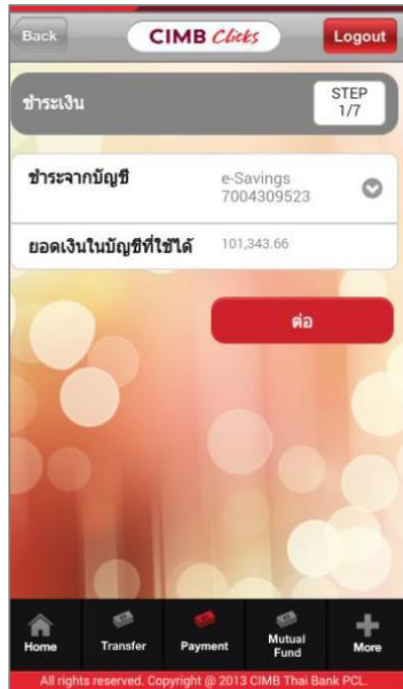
Back

CIMB Clicks

Logout

ชำระเงิน

STEP 1/7

ชำระจากบัญชี

e-Savings 7004309523

ยอดเงินในบัญชีที่ใช้ได้

101,343.66

ต่อ

Home

Transfer

Payment

Mutual Fund

More

All rights reserved. Copyright @ 2013 CIMB Thai Bank PCL.